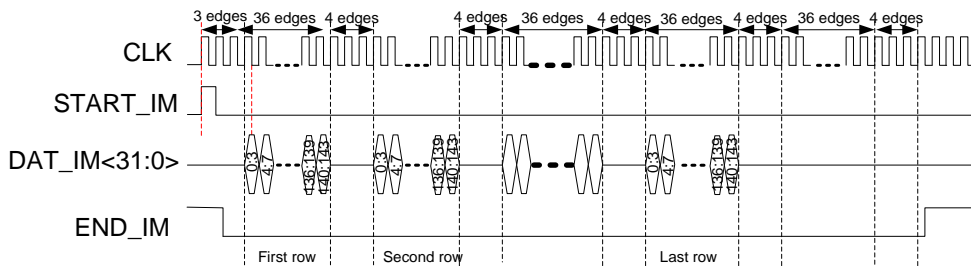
3 edges 36 edges 4 edges 4 edges 36 edges 4 edges 36 edges 4 edges 36 edges 4 edges

CLK

START_IM

DAT_IM<31:0>

0:3 4:7 136:139 140:143 0:3 4:7 136:139 140:143 0:3 4:7 136:139 140:143

END_IM

First row Second row Last row